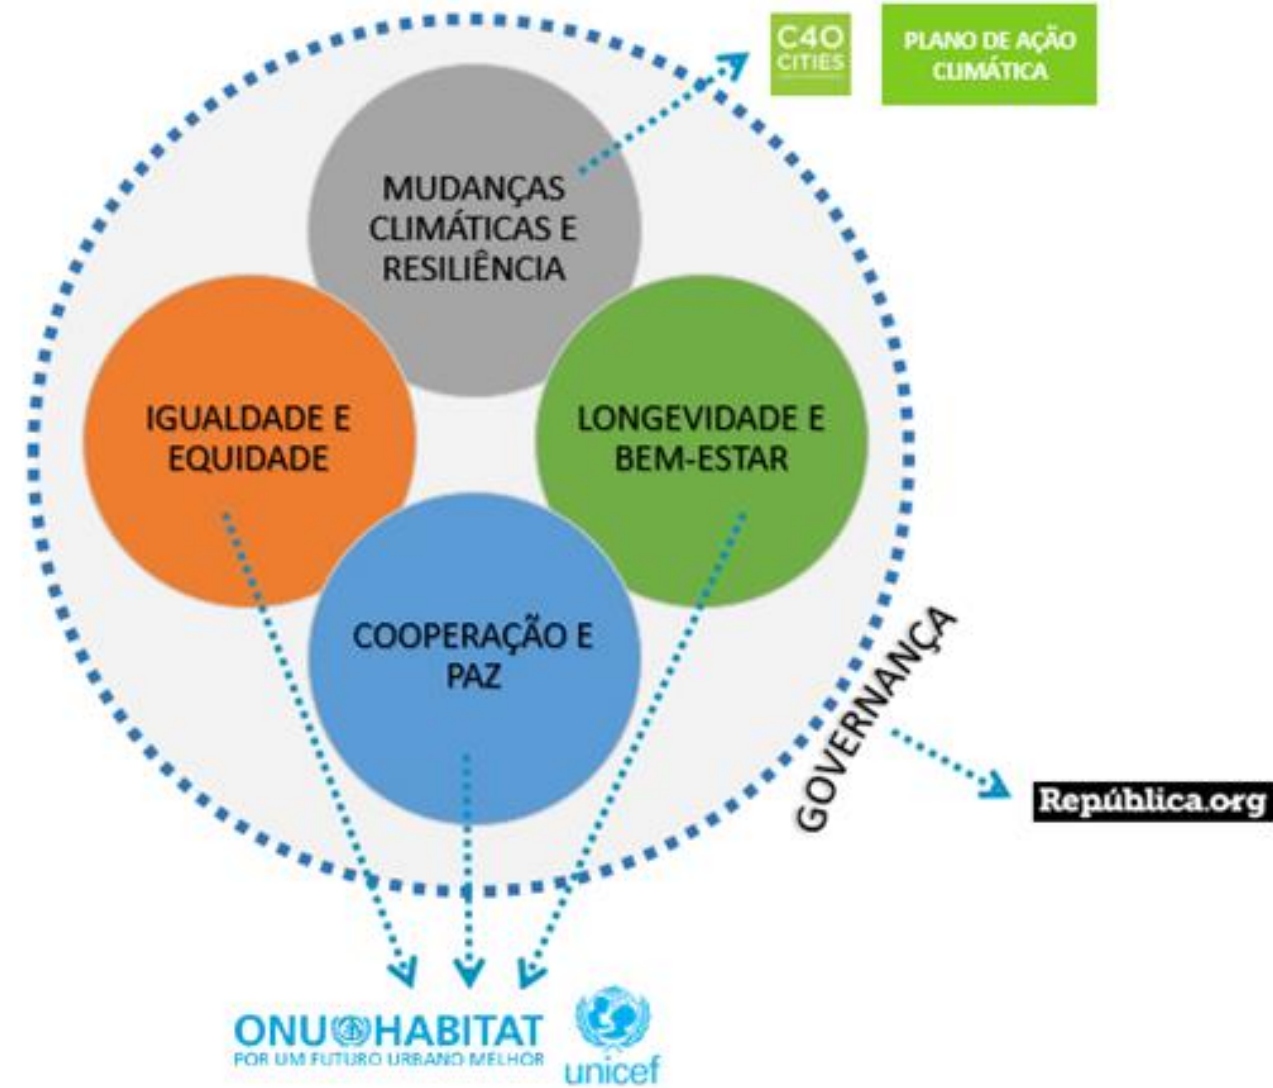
C40 CITIES

PLANO DE AÇÃO CLIMÁTICA

MUDANÇAS CLIMÁTICAS E RESILIÊNCIA

IGUALDADE E EQUIDADE

LONGEVIDADE E BEM-ESTAR

COOPERAÇÃO E PAZ

GOVERNANÇA

República.org

ONU HABITAT
POR UM FUTURO URBANO MELHOR

unicef